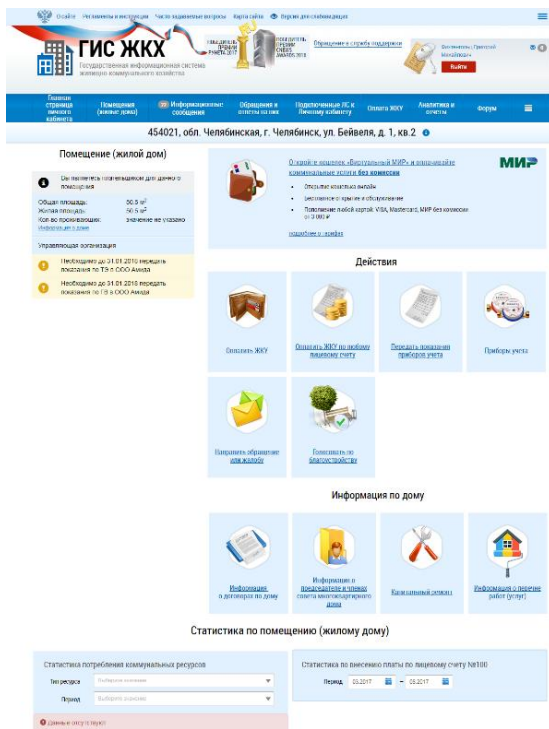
О сайте Регламенты и инструкции Часто задаваемые вопросы Карта сайта Версия для слабовидящих

ГИС ЖКХ
Государственная информационная система жилищно-коммунального хозяйства

ПОБЕДИТЕЛЬ ПРЕМИИ РУНЕТА 2017

ПОБЕДИТЕЛЬ ПРЕМИИ СЕБИТ АВАРДС 2018

Обращение в службу поддержки

Беломестнов Григорий Михайлович

Выйти

Главная страница личного кабинета | Помещения (жилые дома) | 29 Информационные сообщения | Обращения и ответы на них | Подключенные ЛС к Личному кабинету | Оплата ЖКУ | Аналитика и отчеты | Форум

454021, обл. Челябинская, г. Челябинск, ул. Бейвеля, д. 1, кв.2

Помещение (жилой дом)

Вы являетесь потребителем для данного помещения

Общая площадь: 50.5 м²
Жилая площадь: 50.5 м²
Кол-во проживающих: значение не указано
Информация о доме

Управляющая организация

Необходимо до 31.01.2018 передать показания по ТЭ в ООО Амида

Необходимо до 31.01.2018 передать показания по ТЭ в ООО Амида

Откройте кошелек «Виртуальный МИР» и оплачивайте коммунальные услуги без комиссии

МИР

• Открытие кошелька онлайн
• Бесплатное открытие и обслуживание
• Пополнение любой картой: VISA, Mastercard, МИР без комиссии от 3 000 ₽

подробнее о тарифах

Действия

Оплатить ЖКУ

Оплатить ЖКУ по любому лицевому счету

Передать показания приборов учета

Приборы учета

Направить обращение или жалобу

Голосовать по благоустройству

Информация по дому

Информация о договорах по дому

Информация о председателе и членах совета многоквартирного дома

Капитальный ремонт

Информация о перечне работ (услуг)

Статистика по помещению (жилому дому)

Статистика потребления коммунальных ресурсов

Тип ресурса Выберите значение

Период Выберите значение

Данные отсутствуют

Статистика по внесению платы по лицевому счету №100

Период 03.2017 – 05.2017